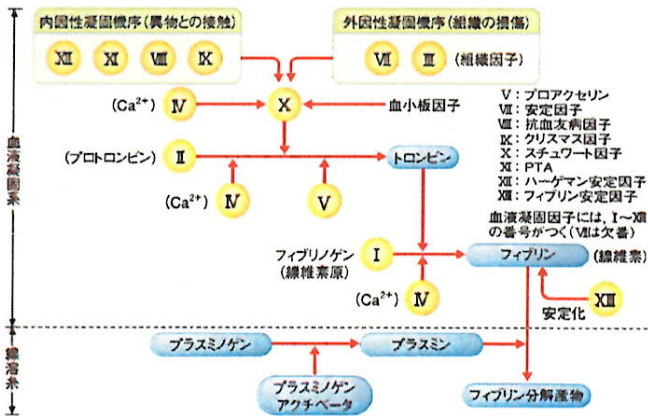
血液凝固系

内因性凝固機序（異物との接触）

XII XI VIII IX

外因性凝固機序（組織の損傷）

VII III （組織因子）

（$Ca^{2+}$） IV

X

血小板因子

（プロトロンビン） II

トロンビン

（$Ca^{2+}$） IV

V

V：プロアクセリン
VII：安定因子
VIII：抗血友病因子
IX：クリスマス因子
X：スチュワート因子
XI：PTA
XII：ハーゲマン安定因子
XIII：フィブリン安定因子

血液凝固因子には，I〜XIIIの番号がつく（VIは欠番）

フィブリノゲン（線維素原） I

フィブリン （線維素）

（$Ca^{2+}$） IV

XIII

安定化

線溶系

プラスミノゲン

プラスミン

プラスミノゲン アクチベータ

フィブリン分解産物